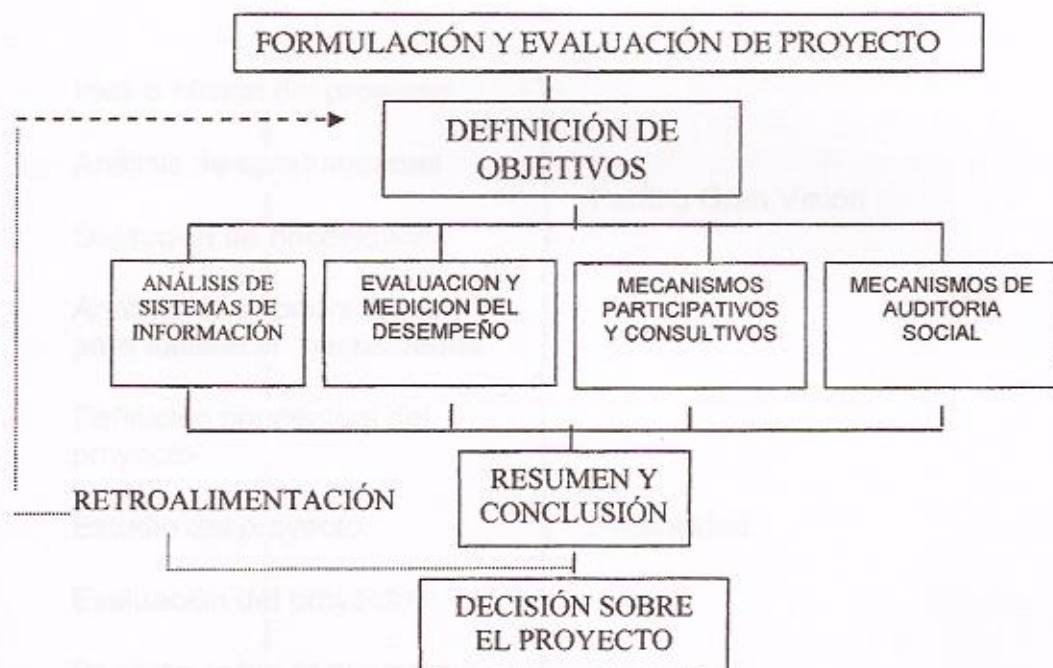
FORMULACIÓN Y EVALUACIÓN DE PROYECTO

DEFINICIÓN DE OBJETIVOS

ANÁLISIS DE SISTEMAS DE INFORMACIÓN

EVALUACION Y MEDICION DEL DESEMPEÑO

MECANISMOS PARTICIPATIVOS Y CONSULTIVOS

MECANISMOS DE AUDITORIA SOCIAL

RETROALIMENTACIÓN

RESUMEN Y CONCLUSIÓN

DECISIÓN SOBRE EL PROYECTO